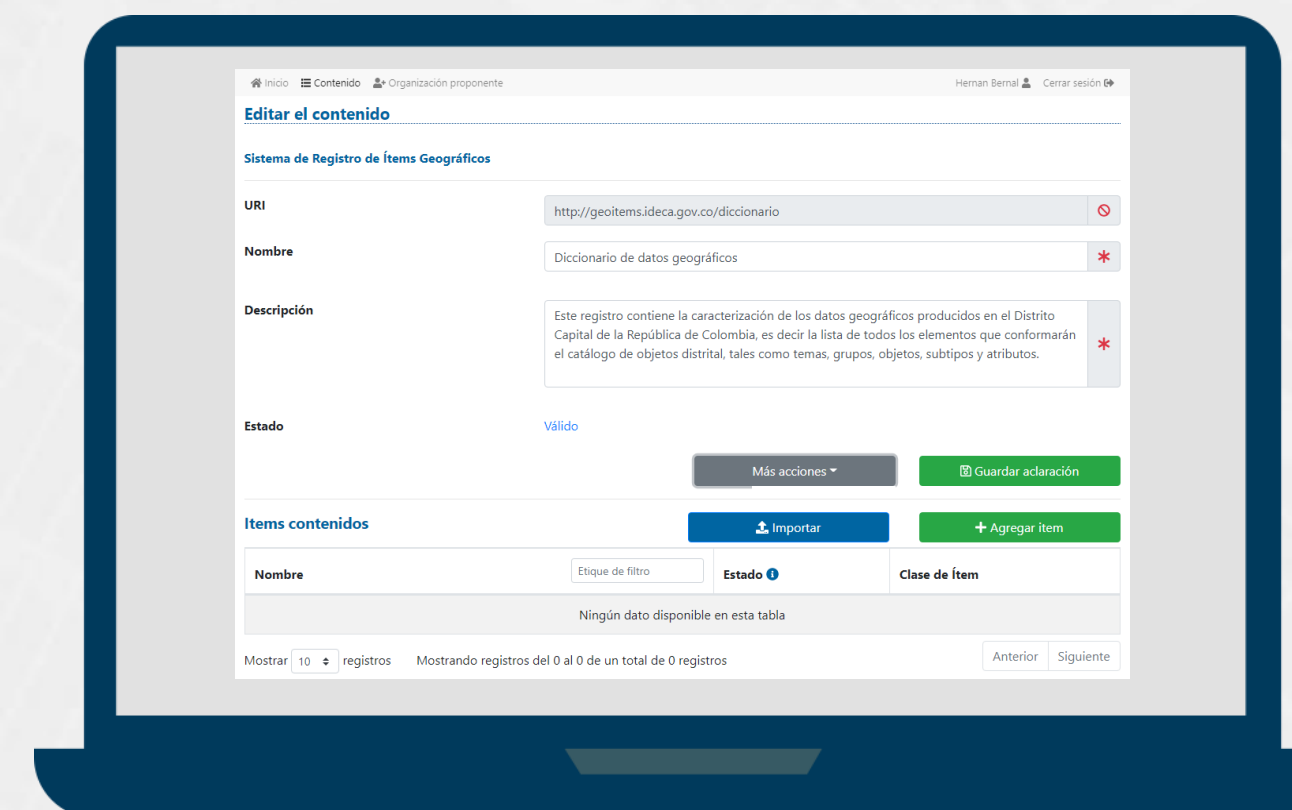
Inicio Contenido Organización proponente Hernan Bernal Cerrar sesión

Editar el contenido

Sistema de Registro de Ítems Geográficos

URI http://geoitems.ideca.gov.co/diccionario

Nombre Diccionario de datos geográficos *

Descripción Este registro contiene la caracterización de los datos geográficos producidos en el Distrito Capital de la República de Colombia, es decir la lista de todos los elementos que conformarán el catálogo de objetos distrital, tales como temas, grupos, objetos, subtipos y atributos. *

Estado Válido

Más acciones Guardar aclaración

Items contenidos Importar + Agregar item

| Nombre Etique de filtro | Estado | Clase de Ítem |
|---|---|---|
| Ningún dato disponible en esta tabla | | |

Mostrar 10 registros Mostrando registros del 0 al 0 de un total de 0 registros Anterior Siguiente